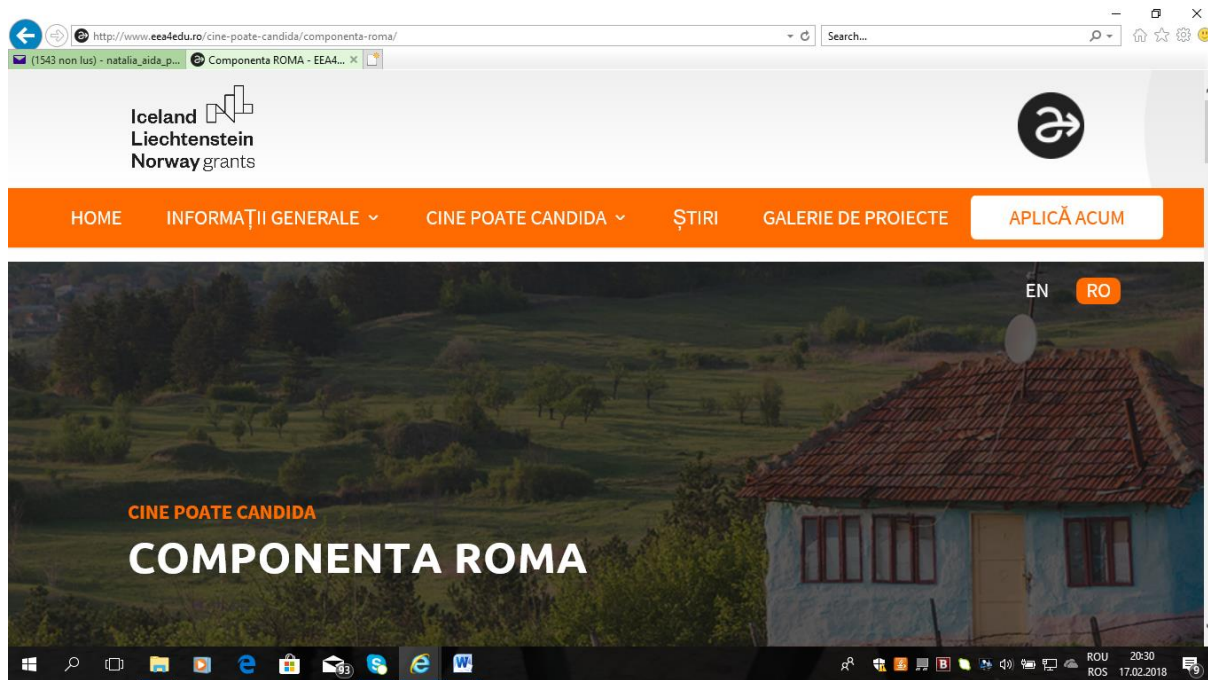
http://www.eea4edu.ro/cine-poate-candida/componenta-roma/

Search...

(1543 non lus) - natalia_aida_p...

Componenta ROMA - EEA4...

Iceland
Liechtenstein
Norway grants

HOME

INFORMAȚII GENERALE

CINE POATE CANDIDA

ȘTIRI

GALERIE DE PROIECTE

APLICĂ ACUM

EN

RO

CINE POATE CANDIDA

COMPONENTA ROMA

93

ROU
ROS

20:30
17.02.2018

9